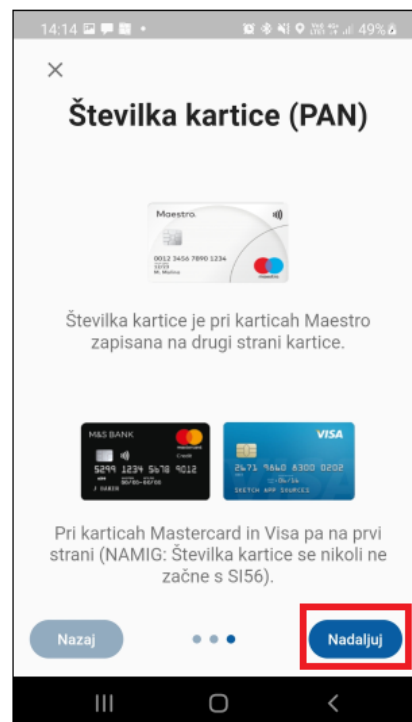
14:14 49%

×

Številka kartice (PAN)

Maestro

0012 3456 7890 1234

Številka kartice je pri karticah Maestro zapisana na drugi strani kartice.

M&S BANK

5299 1234 5678 9012

VISA

2471 9460 6300 0202

SKETCH APP SOURCES

Pri karticah Mastercard in Visa pa na prvi strani (NAMIG: Številka kartice se nikoli ne začne s SI56).

Nazaj

Nadaljuj